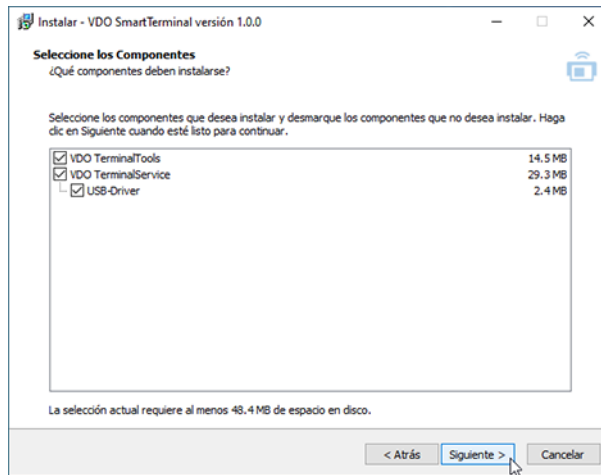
Instalar - VDO SmartTerminal versión 1.0.0

Seleccione los Componentes
¿Qué componentes deben instalarse?

Seleccione los componentes que desea instalar y desmarque los componentes que no desea instalar. Haga clic en Siguiente cuando esté listo para continuar.

| | |
|---|---|
| VDO TerminalTools | 14.5 MB |
| VDO TerminalService | 29.3 MB |
| USB-Driver | 2.4 MB |

La selección actual requiere al menos 48.4 MB de espacio en disco.

< Atrás  Siguiente >  Cancelar